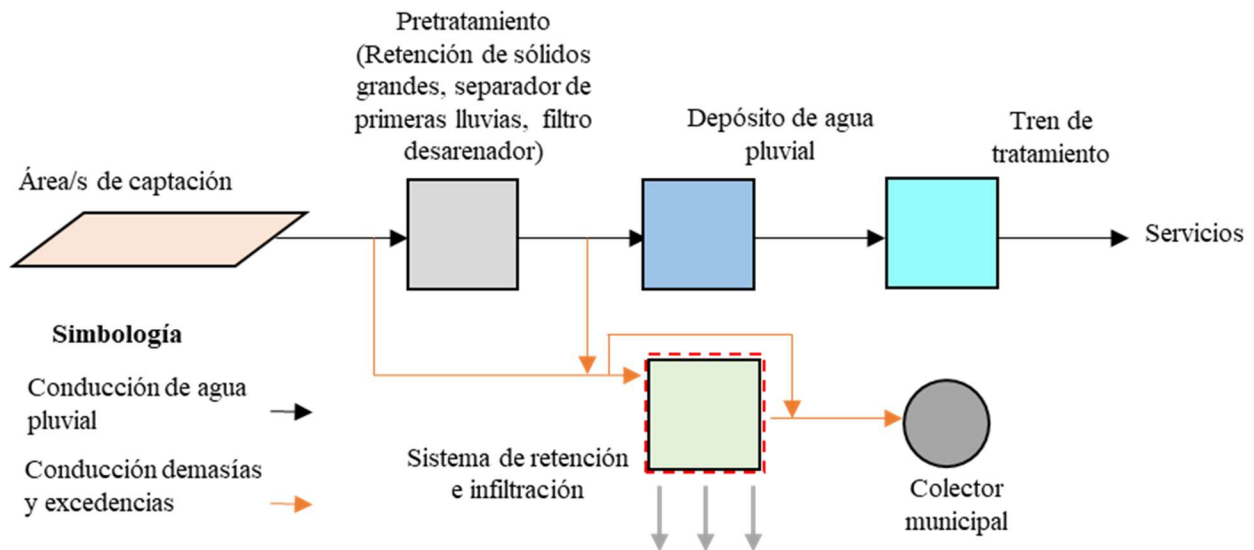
Pretratamiento (Retención de sólidos grandes, separador de primeras lluvias, filtro desarenador)

Depósito de agua pluvial

Tren de tratamiento

Área/s de captación

Servicios

Simbología

Conducción de agua pluvial

Conducción demasías y excedencias

Sistema de retención e infiltración

Colector municipal